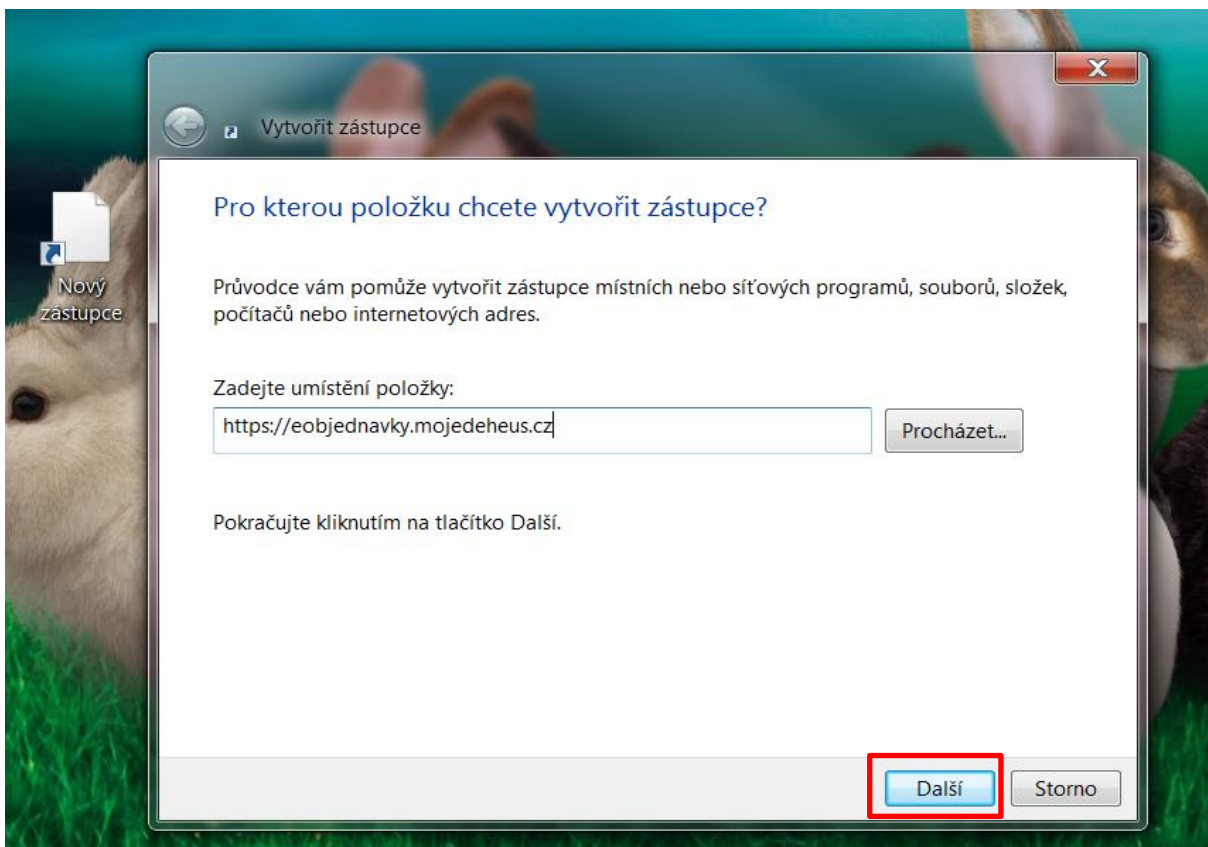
Nový zástupce

Vytvořit zástupce

Pro kterou položku chcete vytvořit zástupce?

Průvodce vám pomůže vytvořit zástupce místních nebo síťových programů, souborů, složek, počítačů nebo internetových adres.

Zadejte umístění položky:

https://eobjednavky.mojedeheus.cz

Procházet...

Pokračujte kliknutím na tlačítko Další.

Další

Storno